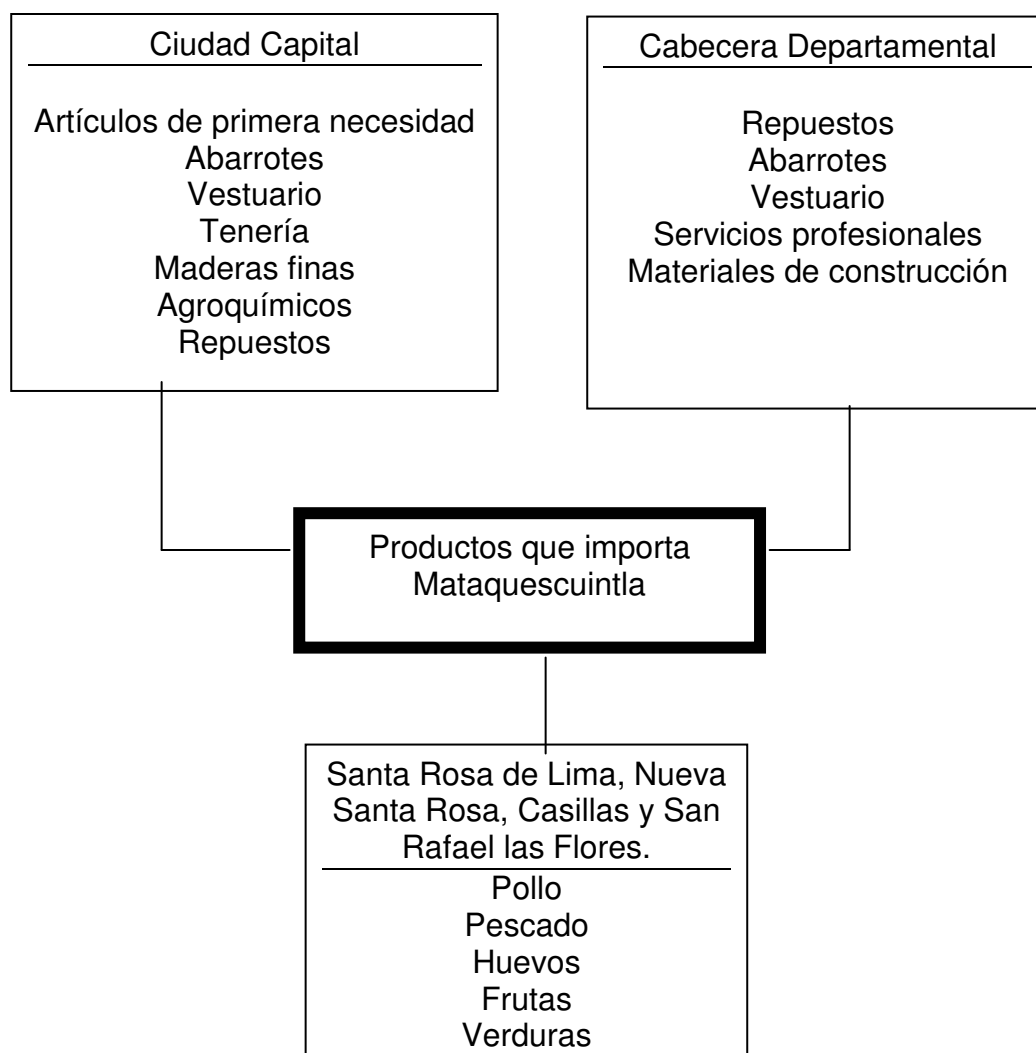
Ciudad Capital

Artículos de primera necesidad
Abarrotes
Vestuario
Tenería
Maderas finas
Agroquímicos
Repuestos

Cabecera Departamental

Repuestos
Abarrotes
Vestuario
Servicios profesionales
Materiales de construcción

Productos que importa Mataquescuintla

Santa Rosa de Lima, Nueva Santa Rosa, Casillas y San Rafael las Flores.

Pollo
Pescado
Huevos
Frutas
Verduras